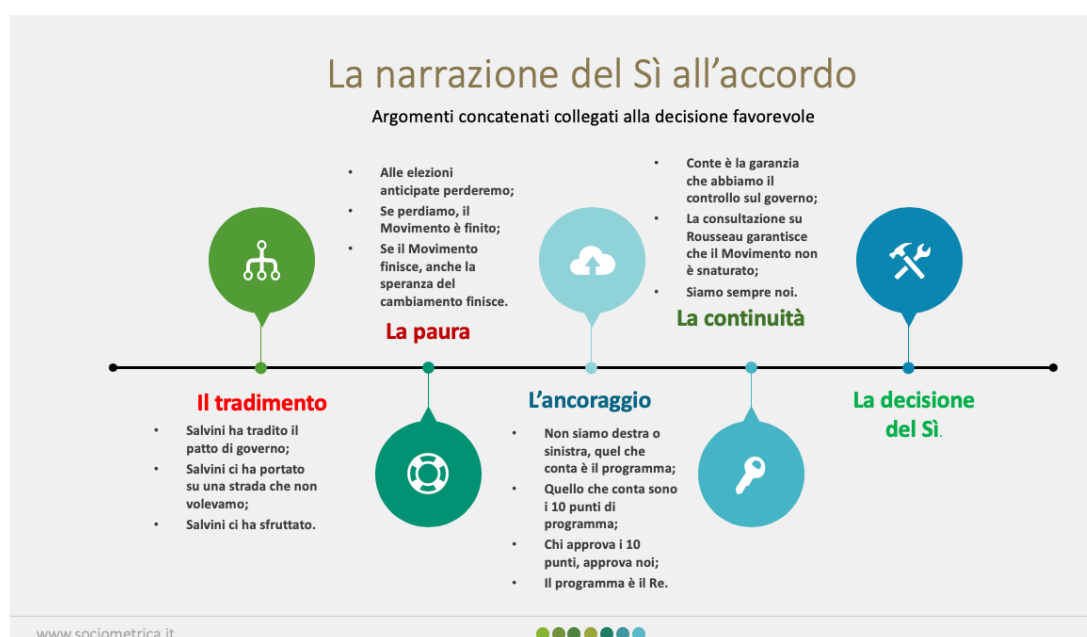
La narrazione del Sì all'accordo

Argomenti concatenati collegati alla decisione favorevole

Il tradimento

- Salvini ha tradito il patto di governo;
- Salvini ci ha portato su una strada che non volevamo;
- Salvini ci ha sfruttato.

- Alle elezioni anticipate perderemo;
- Se perdiamo, il Movimento è finito;
- Se il Movimento finisce, anche la speranza del cambiamento finisce.

La paura

L'ancoraggio

- Non siamo destra o sinistra, quel che conta è il programma;
- Quello che conta sono i 10 punti di programma;
- Chi approva i 10 punti, approva noi;
- Il programma è il Re.

- Conte è la garanzia che abbiamo il controllo sul governo;
- La consultazione su Rousseau garantisce che il Movimento non è snaturato;
- Siamo sempre noi.

La continuità

La decisione del Sì.

www.sociometrica.it